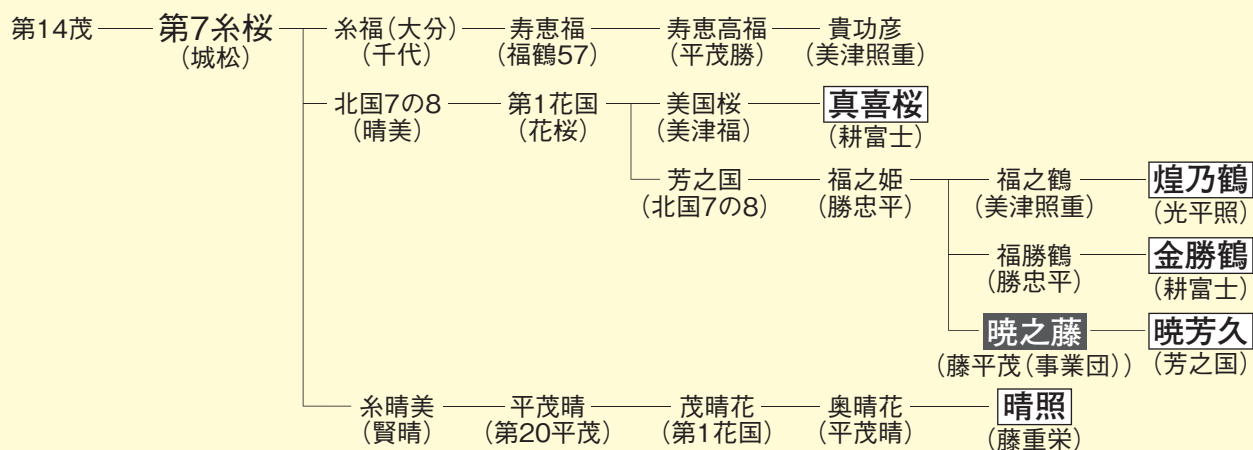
第14茂 — 第7糸桜 (城松)

糸福(大分) (千代) — 寿恵福 (福鶴57) — 寿恵高福 (平茂勝) — 貴功彦 (美津照重)

北国7の8 (晴美) — 第1花国 (花桜) — 美国桜 (美津福) — 真喜桜 (耕富士)

芳之国 (北国7の8) — 福之姫 (勝忠平) — 福之鶴 (美津照重) — 煌乃鶴 (光平照)

福勝鶴 (勝忠平) — 金勝鶴 (耕富士)

暁之藤 (藤平茂(事業団)) — 暁芳久 (芳之国)

糸晴美 (賢晴) — 平茂晴 (第20平茂) — 茂晴花 (第1花国) — 奥晴花 (平茂晴) — 晴照 (藤重栄)